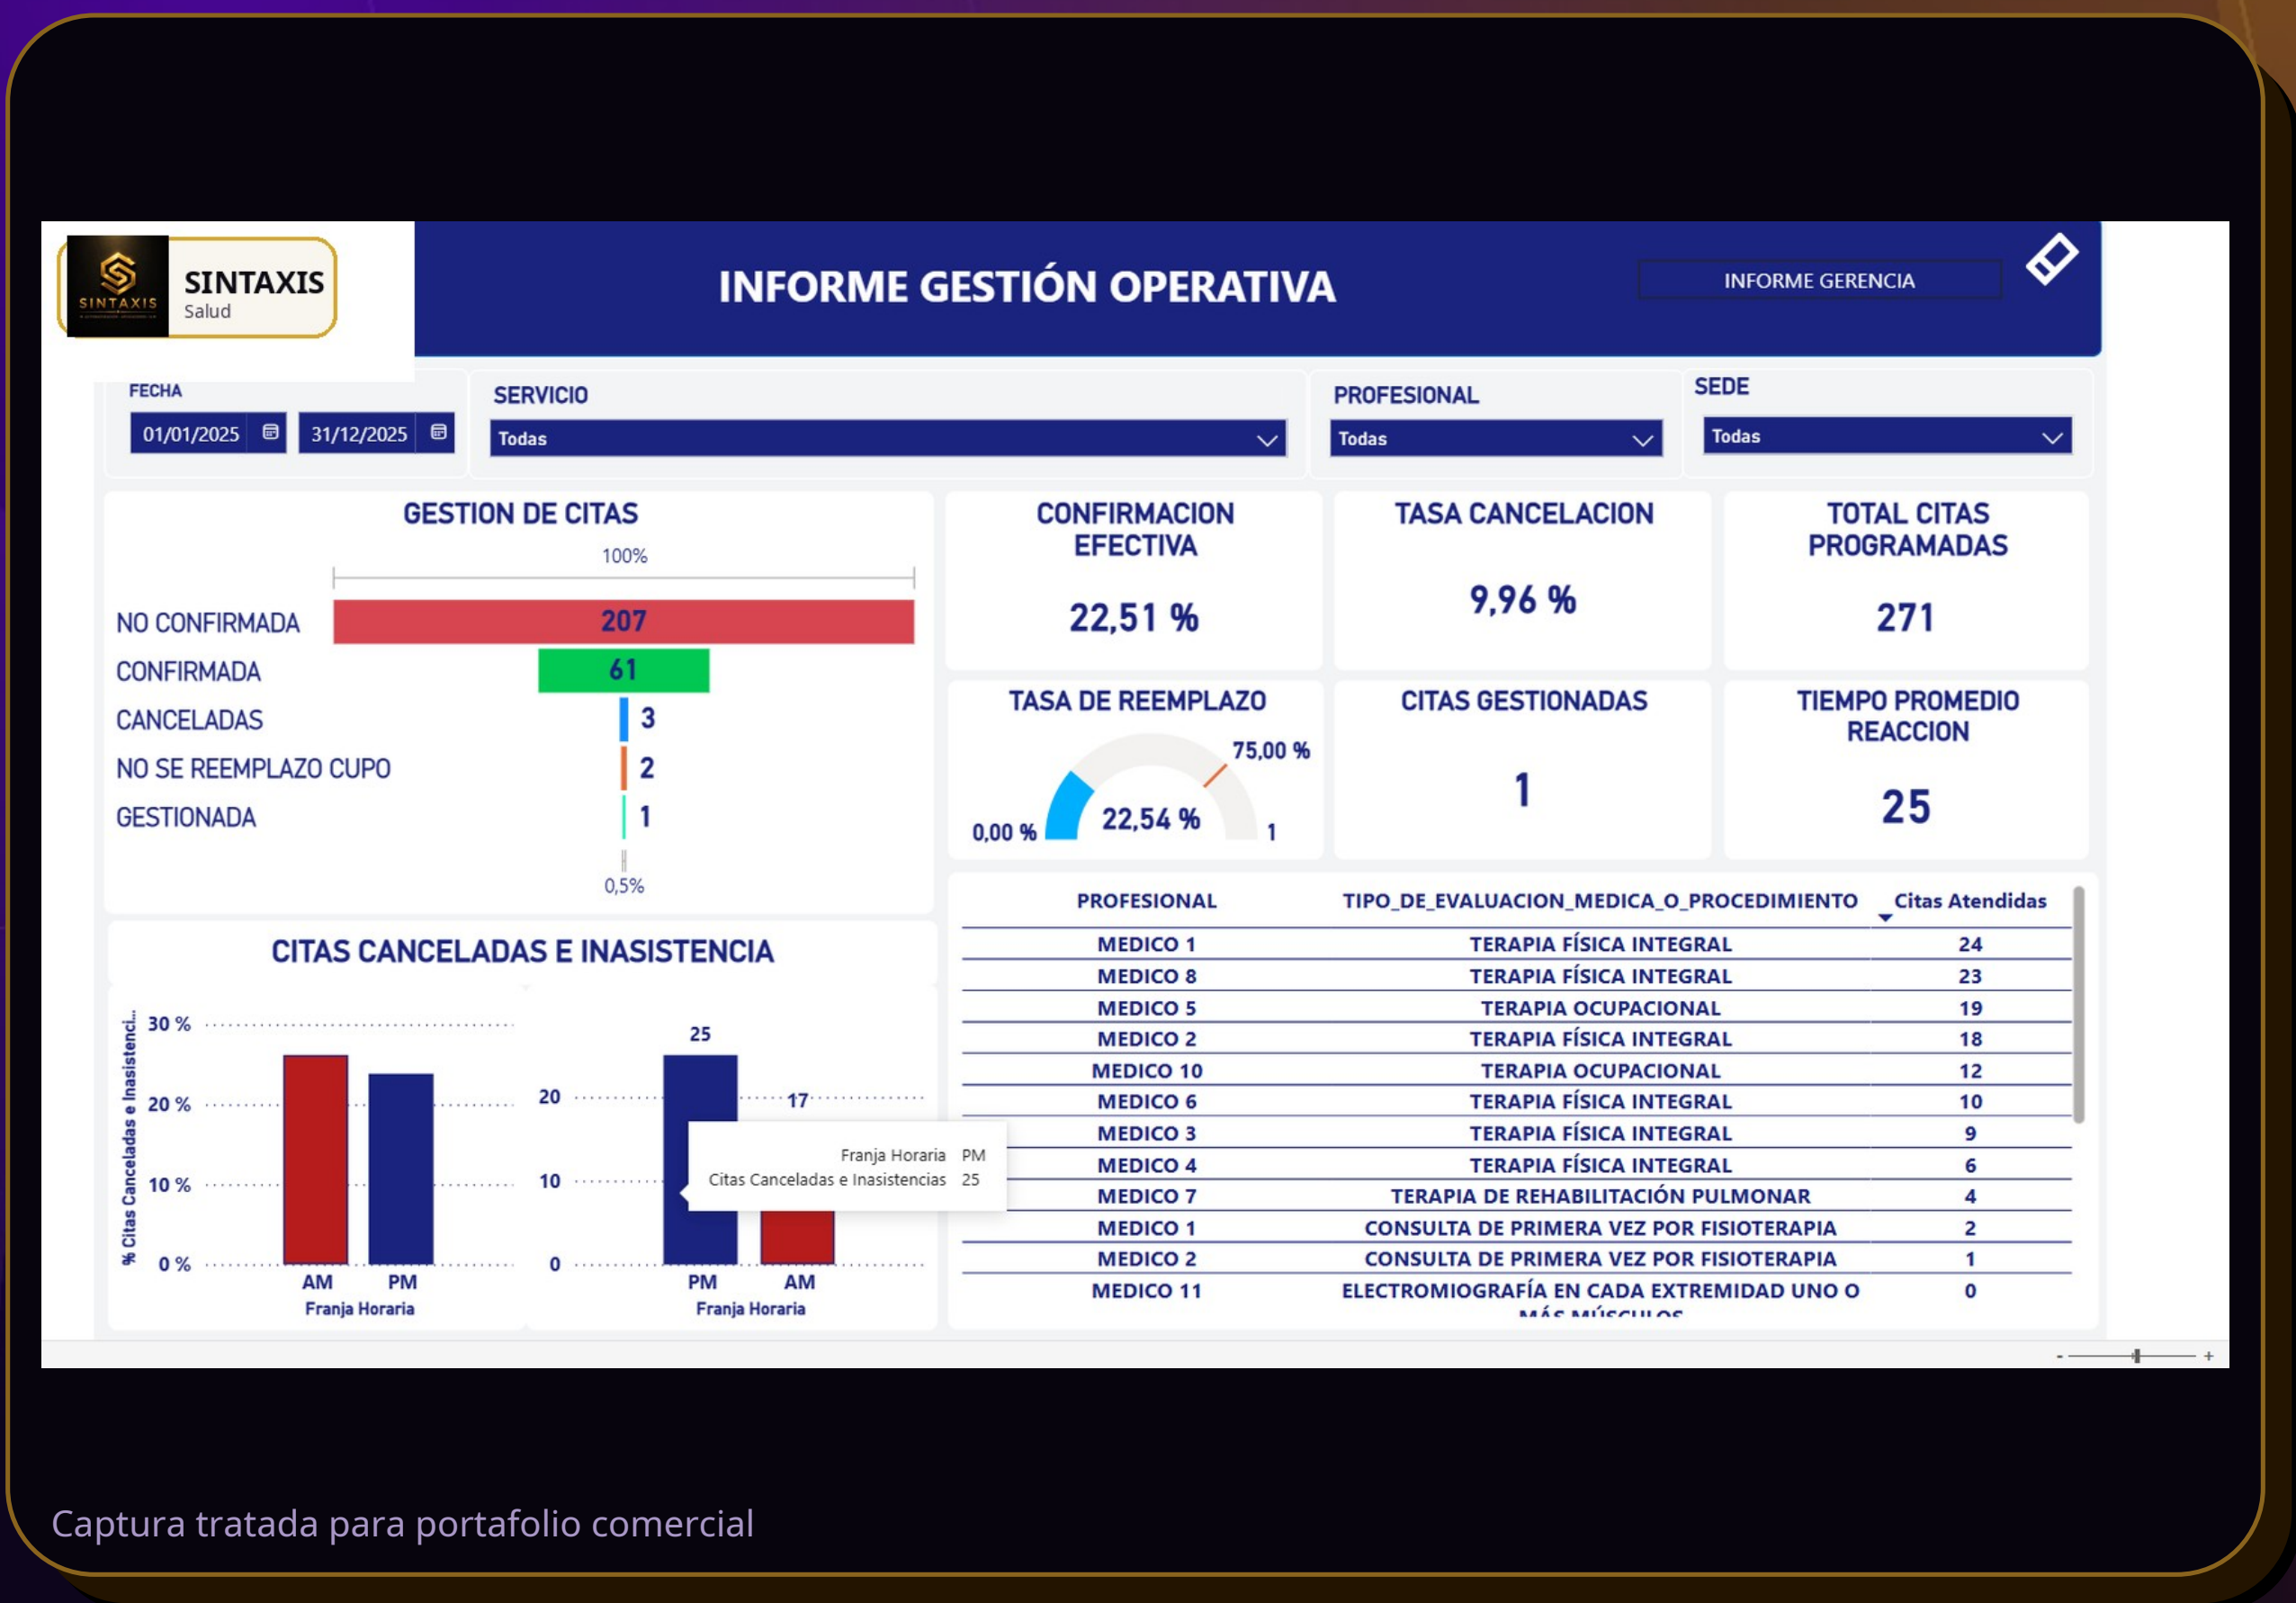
SINTAXIS
SINTAXIS Salud

INFORME GESTIÓN OPERATIVA

INFORME GERENCIA

FECHA
01/01/2025
31/12/2025

SERVICIO
Todas

PROFESIONAL
Todas

SEDE
Todas

GESTION DE CITAS
100%

| | |
|---|---|
| NO CONFIRMADA | 207 |
| CONFIRMADA | 61 |
| CANCELADAS | 3 |
| NO SE REEMPLAZO CUPO | 2 |
| GESTIONADA | 1 |

0,5%

CONFIRMACION EFECTIVA
22,51 %

TASA CANCELACION
9,96 %

TOTAL CITAS PROGRAMADAS
271

TASA DE REEMPLAZO
75,00 %
0,00 %
22,54 %
1

CITAS GESTIONADAS
1

TIEMPO PROMEDIO REACCION
25

CITAS CANCELADAS E INASISTENCIA

% Citas Canceladas e Inasistenci...
30 %
20 %
10 %
0 %
AM
PM
Franja Horaria

25
20
17
10
0
PM
AM
Franja Horaria

Franja Horaria PM
Citas Canceladas e Inasistencias 25

| PROFESIONAL | TIPO_DE_EVALUACION_MEDICA_O_PROCEDIMIENTO | Citas Atendidas |
|---|---|---|
| MEDICO 1 | TERAPIA FÍSICA INTEGRAL | 24 |
| MEDICO 8 | TERAPIA FÍSICA INTEGRAL | 23 |
| MEDICO 5 | TERAPIA OCUPACIONAL | 19 |
| MEDICO 2 | TERAPIA FÍSICA INTEGRAL | 18 |
| MEDICO 10 | TERAPIA OCUPACIONAL | 12 |
| MEDICO 6 | TERAPIA FÍSICA INTEGRAL | 10 |
| MEDICO 3 | TERAPIA FÍSICA INTEGRAL | 9 |
| MEDICO 4 | TERAPIA FÍSICA INTEGRAL | 6 |
| MEDICO 7 | TERAPIA DE REHABILITACIÓN PULMONAR | 4 |
| MEDICO 1 | CONSULTA DE PRIMERA VEZ POR FISIOTERAPIA | 2 |
| MEDICO 2 | CONSULTA DE PRIMERA VEZ POR FISIOTERAPIA | 1 |
| MEDICO 11 | ELECTROMIOGRAFÍA EN CADA EXTREMIDAD UNO O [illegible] | 0 |

- +

Captura tratada para portafolio comercial